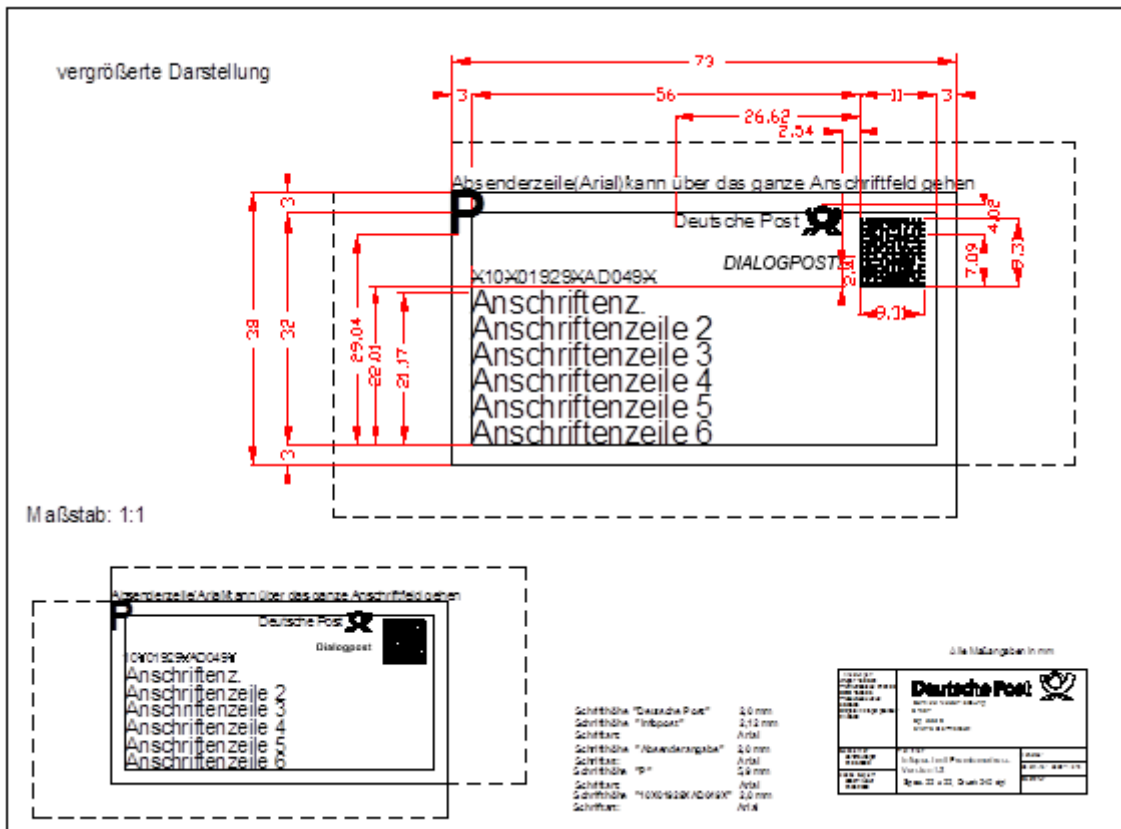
vergrößerte Darstellung

79
3
56
11
3
26,62
2,54

Absenderzeile(Arial)kann über das ganze Anschriftfeld gehen
P
Deutsche Post
DIALOGPOST
X10X01929XAD049X
Anschriftenz.
Anschriftenzeile 2
Anschriftenzeile 3
Anschriftenzeile 4
Anschriftenzeile 5
Anschriftenzeile 6

38
3
32
3
29,04
22,01
21,17
4,02
7,09
9,3
2,9
9,31

Maßstab: 1:1

Absenderzeile(Arial)kann über das ganze Anschriftfeld gehen
P
Deutsche Post
Dialogpost
10X01929XAD049X
Anschriftenz.
Anschriftenzeile 2
Anschriftenzeile 3
Anschriftenzeile 4
Anschriftenzeile 5
Anschriftenzeile 6

Schrifthöhe "Deutsche Post" 3,0 mm
Schrifthöhe "Infopost" 2,12 mm
Schriftart: Arial
Schrifthöhe "Absenderangabe" 3,0 mm
Schriftart: Arial
Schrifthöhe "P" 5,9 mm
Schriftart: Arial
Schrifthöhe "10X01929XAD049X" 3,0 mm
Schriftart: Arial

Alle Maßangaben in mm

Deutsche Post

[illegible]
Version 1.3
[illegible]